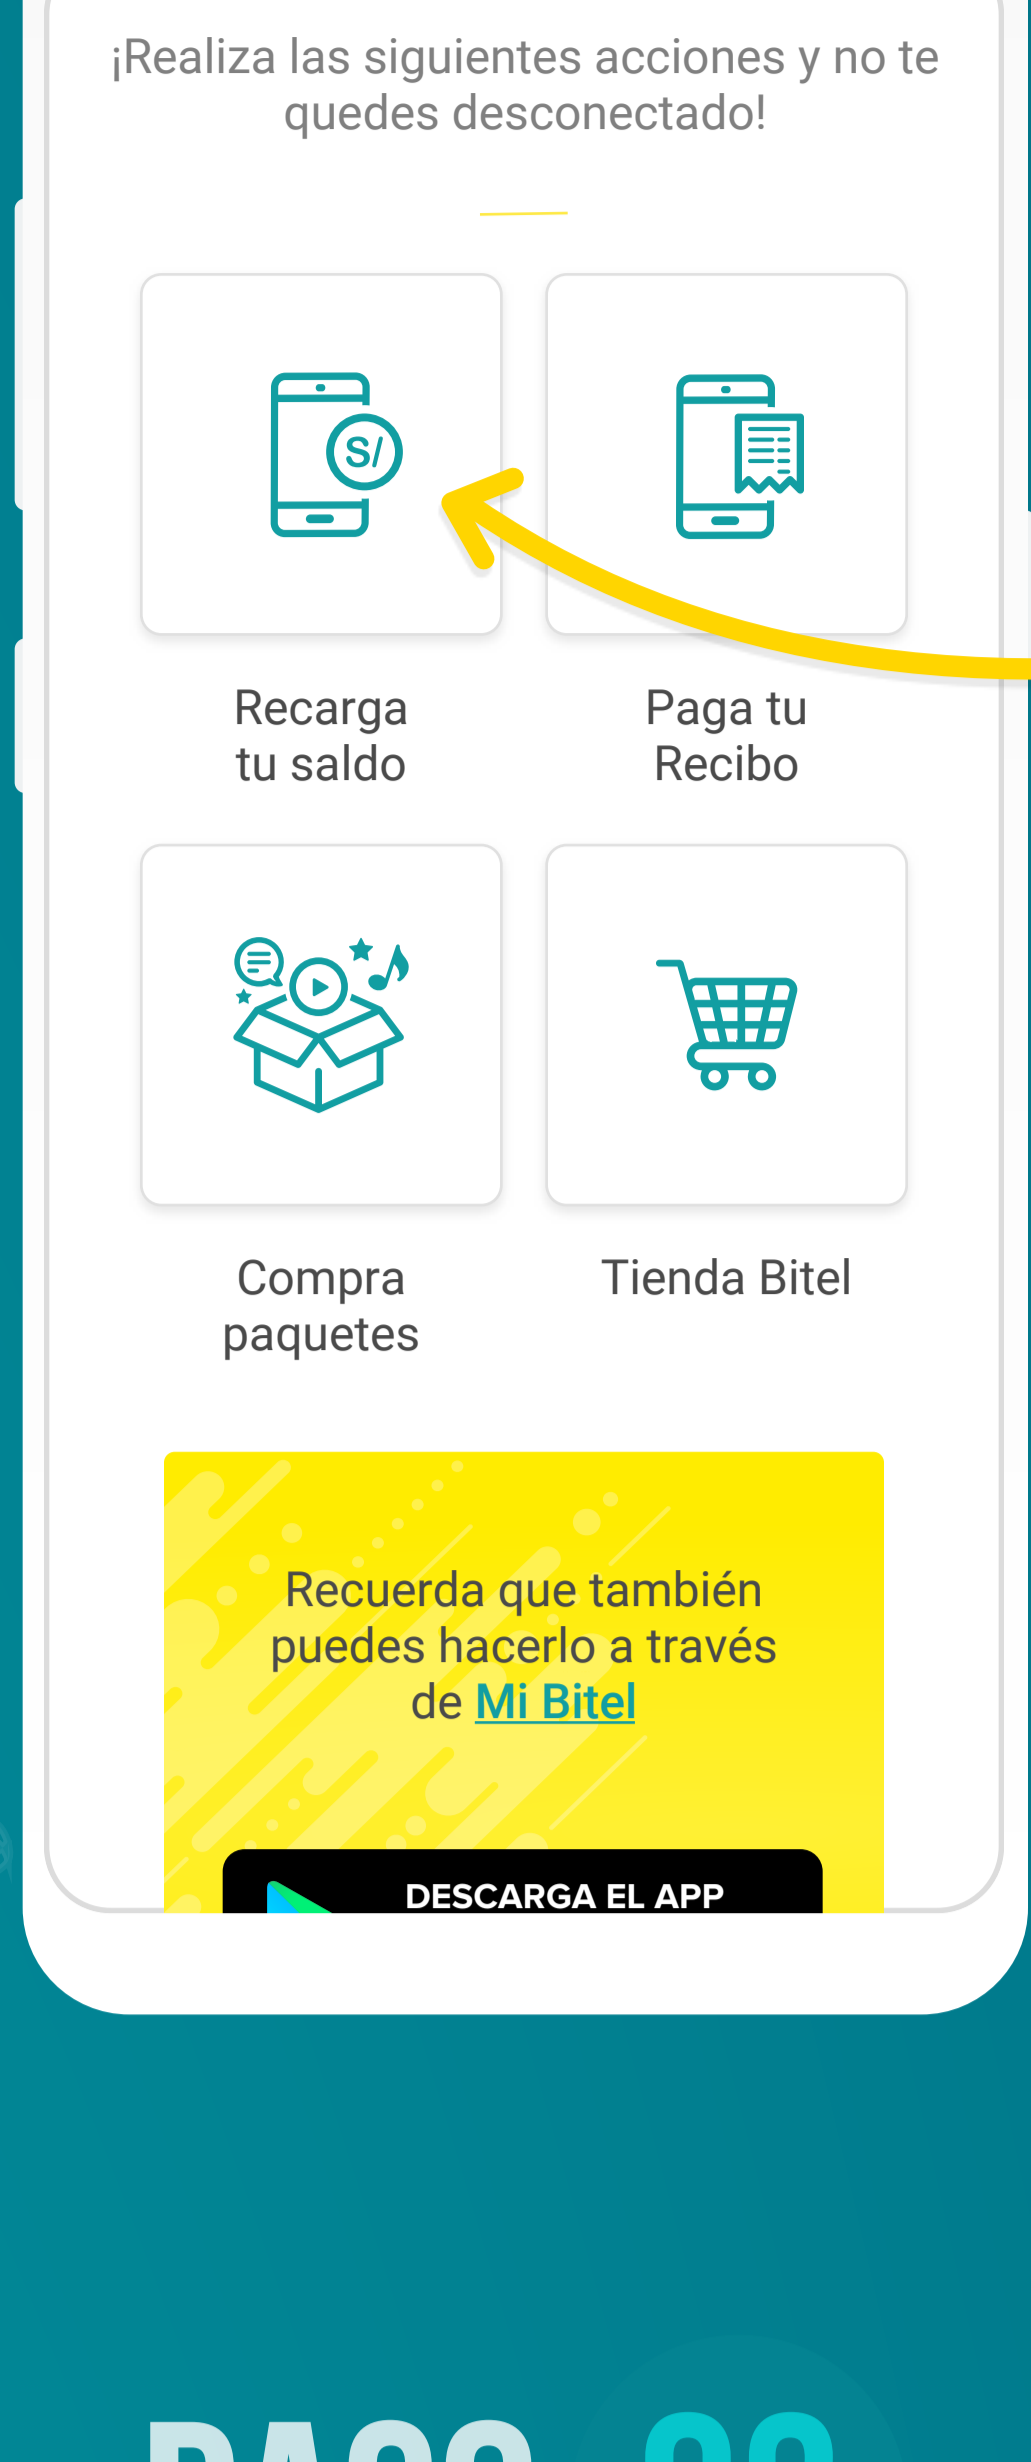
¡Realiza las siguientes acciones y no te quedes desconectado!

S/

Recarga tu saldo

Paga tu Recibo

Compra paquetes

Tienda Bitel

Recuerda que también puedes hacerlo a través de Mi Bitel

DESCARGA EL APP

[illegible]